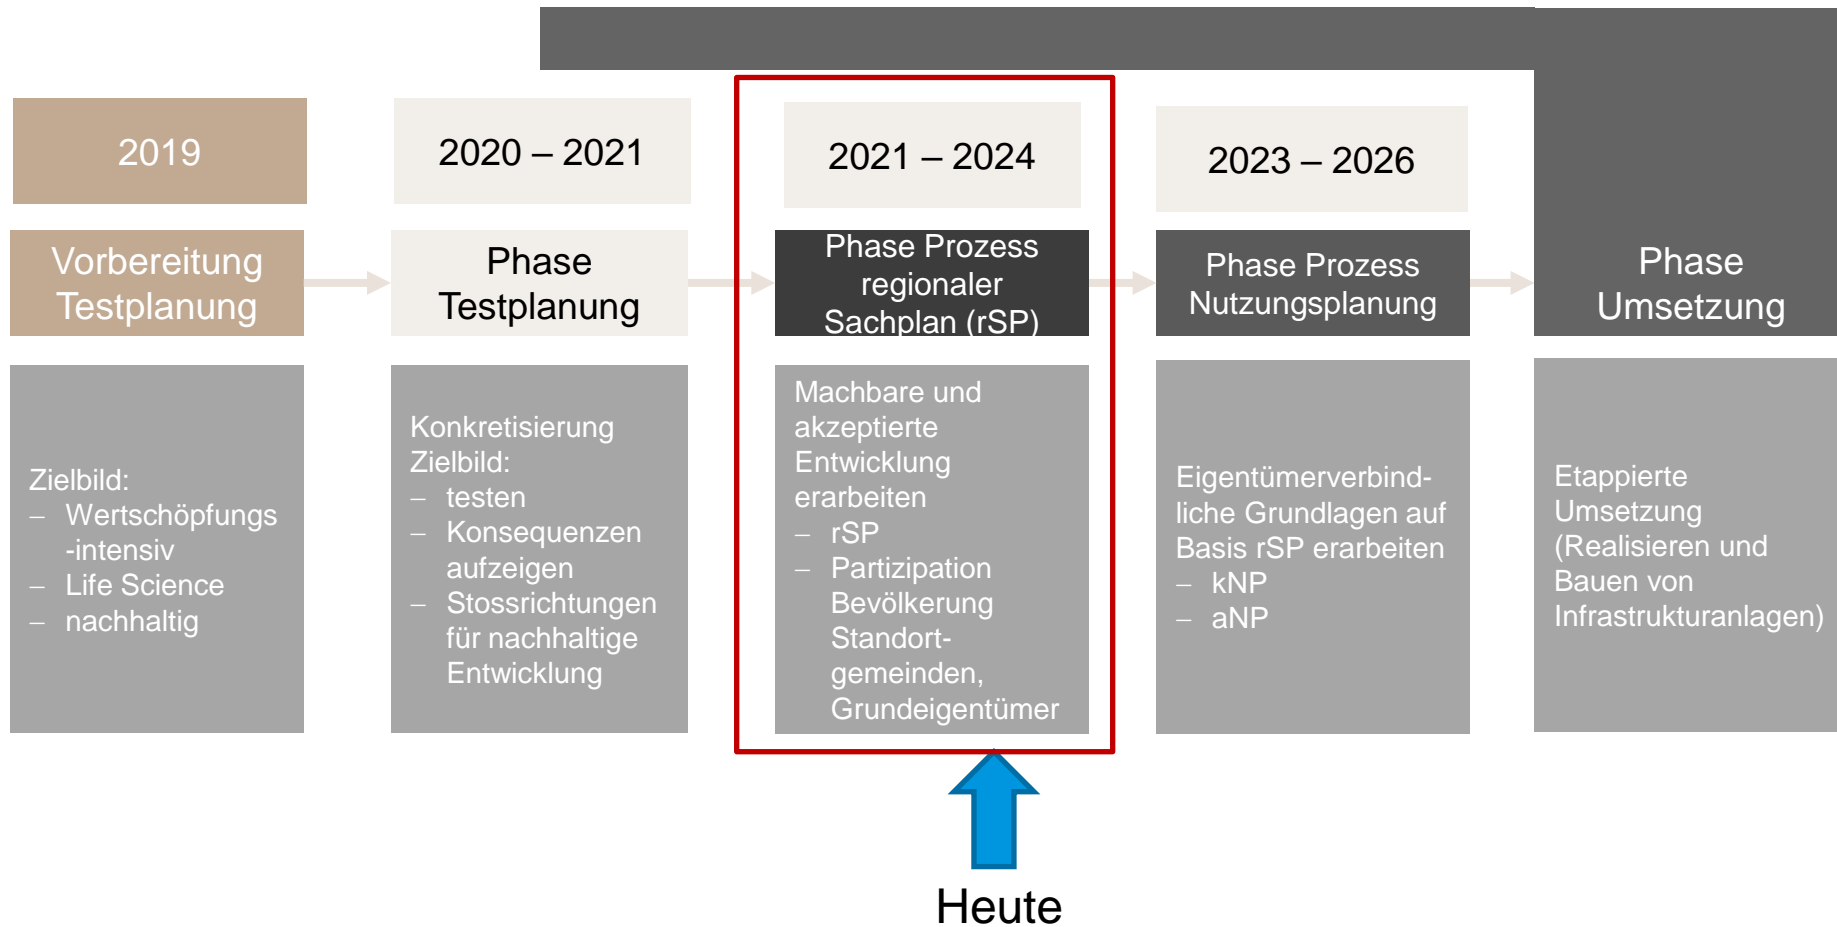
2019

Vorbereitung Testplanung

Zielbild:
– Wertschöpfungs-intensiv
– Life Science
– nachhaltig

2020 – 2021

Phase Testplanung

Konkretisierung Zielbild:
– testen
– Konsequenzen aufzeigen
– Stossrichtungen für nachhaltige Entwicklung

2021 – 2024

Phase Prozess regionaler Sachplan (rSP)

Machbare und akzeptierte Entwicklung erarbeiten
– rSP
– Partizipation Bevölkerung Standortgemeinden, Grundeigentümer

2023 – 2026

Phase Prozess Nutzungsplanung

Eigentümerverbindliche Grundlagen auf Basis rSP erarbeiten
– kNP
– aNP

Phase Umsetzung

Etappierte Umsetzung (Realisieren und Bauen von Infrastrukturanlagen)

Heute